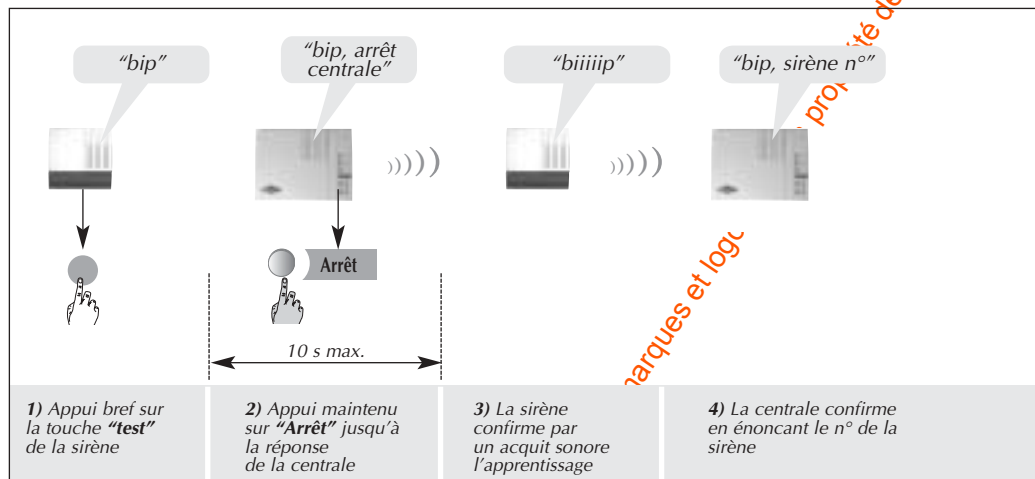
"bip"

"bip, arrêt centrale"

"biiiiip"

"bip, sirène n°"

Arrêt

10 s max.

**1)** Appui bref sur la touche **"test"** de la sirène

**2)** Appui maintenu sur **"Arrêt"** jusqu'à la réponse de la centrale

**3)** La sirène confirme par un acquit sonore l'apprentissage

**4)** La centrale confirme en énoncant le n° de la sirène

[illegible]arques et logo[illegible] propriété de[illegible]